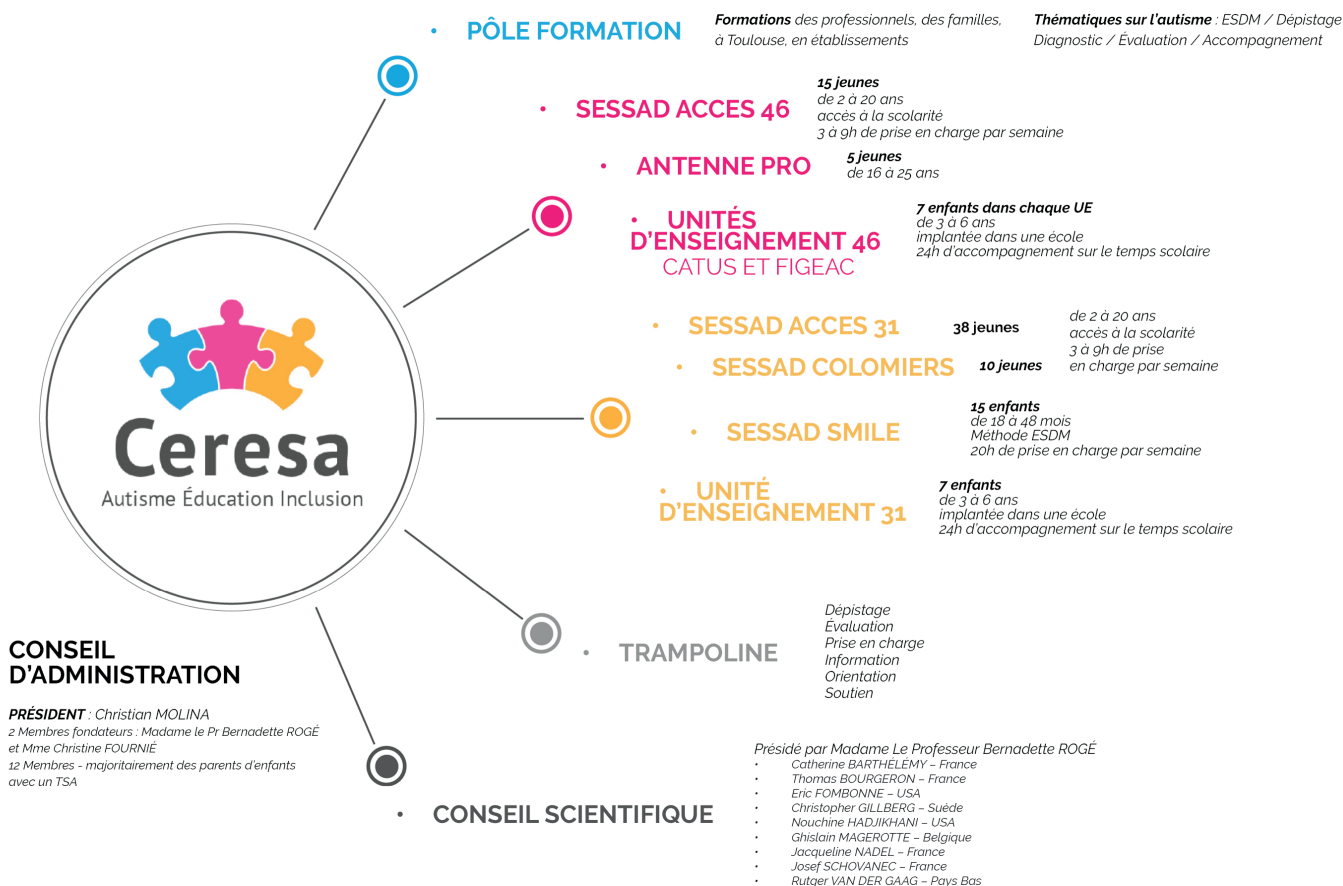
Ceresa
Autisme Éducation Inclusion

• PÔLE FORMATION

**Formations** des professionnels, des familles, à Toulouse, en établissements

**Thématiques sur l'autisme** : ESDM / Dépistage Diagnostic / Évaluation / Accompagnement

• SESSAD ACCES 46

**15 jeunes**
de 2 à 20 ans
accès à la scolarité
3 à 9h de prise en charge par semaine

• ANTENNE PRO

**5 jeunes**
de 16 à 25 ans

• UNITÉS D'ENSEIGNEMENT 46
CATUS ET FIGEAC

**7 enfants dans chaque UE**
de 3 à 6 ans
implantée dans une école
24h d'accompagnement sur le temps scolaire

• SESSAD ACCES 31 38 jeunes

• SESSAD COLOMIERS 10 jeunes

de 2 à 20 ans
accès à la scolarité
3 à 9h de prise en charge par semaine

• SESSAD SMILE

**15 enfants**
de 18 à 48 mois
Méthode ESDM
20h de prise en charge par semaine

• UNITÉ D'ENSEIGNEMENT 31

**7 enfants**
de 3 à 6 ans
implantée dans une école
24h d'accompagnement sur le temps scolaire

• TRAMPOLINE

Dépistage
Évaluation
Prise en charge
Information
Orientation
Soutien

CONSEIL D'ADMINISTRATION

**PRÉSIDENT** : Christian MOLINA
2 Membres fondateurs : Madame le Pr Bernadette ROGÉ et Mme Christine FOURNIÉ
12 Membres - majoritairement des parents d'enfants avec un TSA

• CONSEIL SCIENTIFIQUE

Présidé par Madame Le Professeur Bernadette ROGÉ
• Catherine BARTHÉLÉMY – France
• Thomas BOURGERON – France
• Eric FOMBONNE – USA
• Christopher GILLBERG – Suède
• Nouchine HADJIKHANI – USA
• Ghislain MAGEROTTE – Belgique
• Jacqueline NADEL – France
• Josef SCHOVANEC – France
• Rutger VAN DER GAAG – Pays Bas